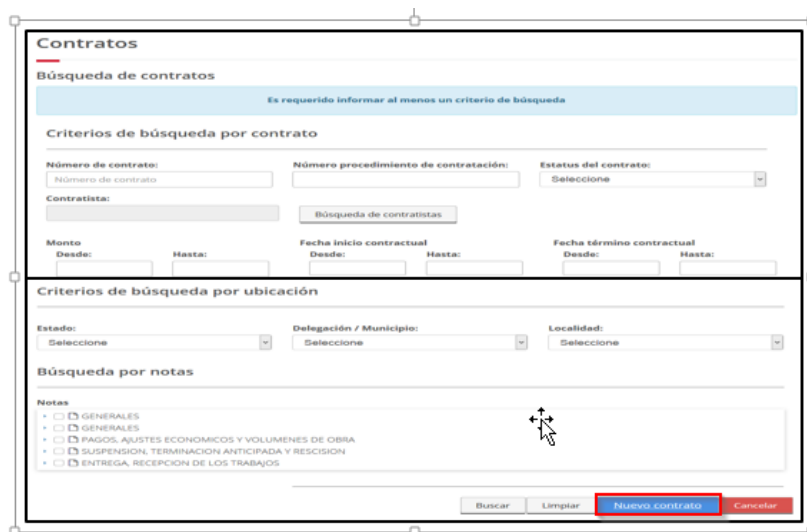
Contratos

Búsqueda de contratos

Es requerido informar al menos un criterio de búsqueda

Criterios de búsqueda por contrato

Número de contrato:
Número de contrato

Número procedimiento de contratación:

Estatus del contrato:
Seleccione

Contratista:

Búsqueda de contratistas

Monto
Desde:
Hasta:

Fecha inicio contractual
Desde:
Hasta:

Fecha término contractual
Desde:
Hasta:

Criterios de búsqueda por ubicación

Estado:
Seleccione

Delegación / Municipio:
Seleccione

Localidad:
Seleccione

Búsqueda por notas

Notas
GENERALES
GENERALES
PAGOS, AJUSTES ECONOMICOS Y VOLUMENES DE OBRA
SUSPENSION, TERMINACION ANTICIPADA Y RESCISION
ENTREGA, RECEPCION DE LOS TRABAJOS

Buscar
Limpiar
Nuevo contrato
Cancelar